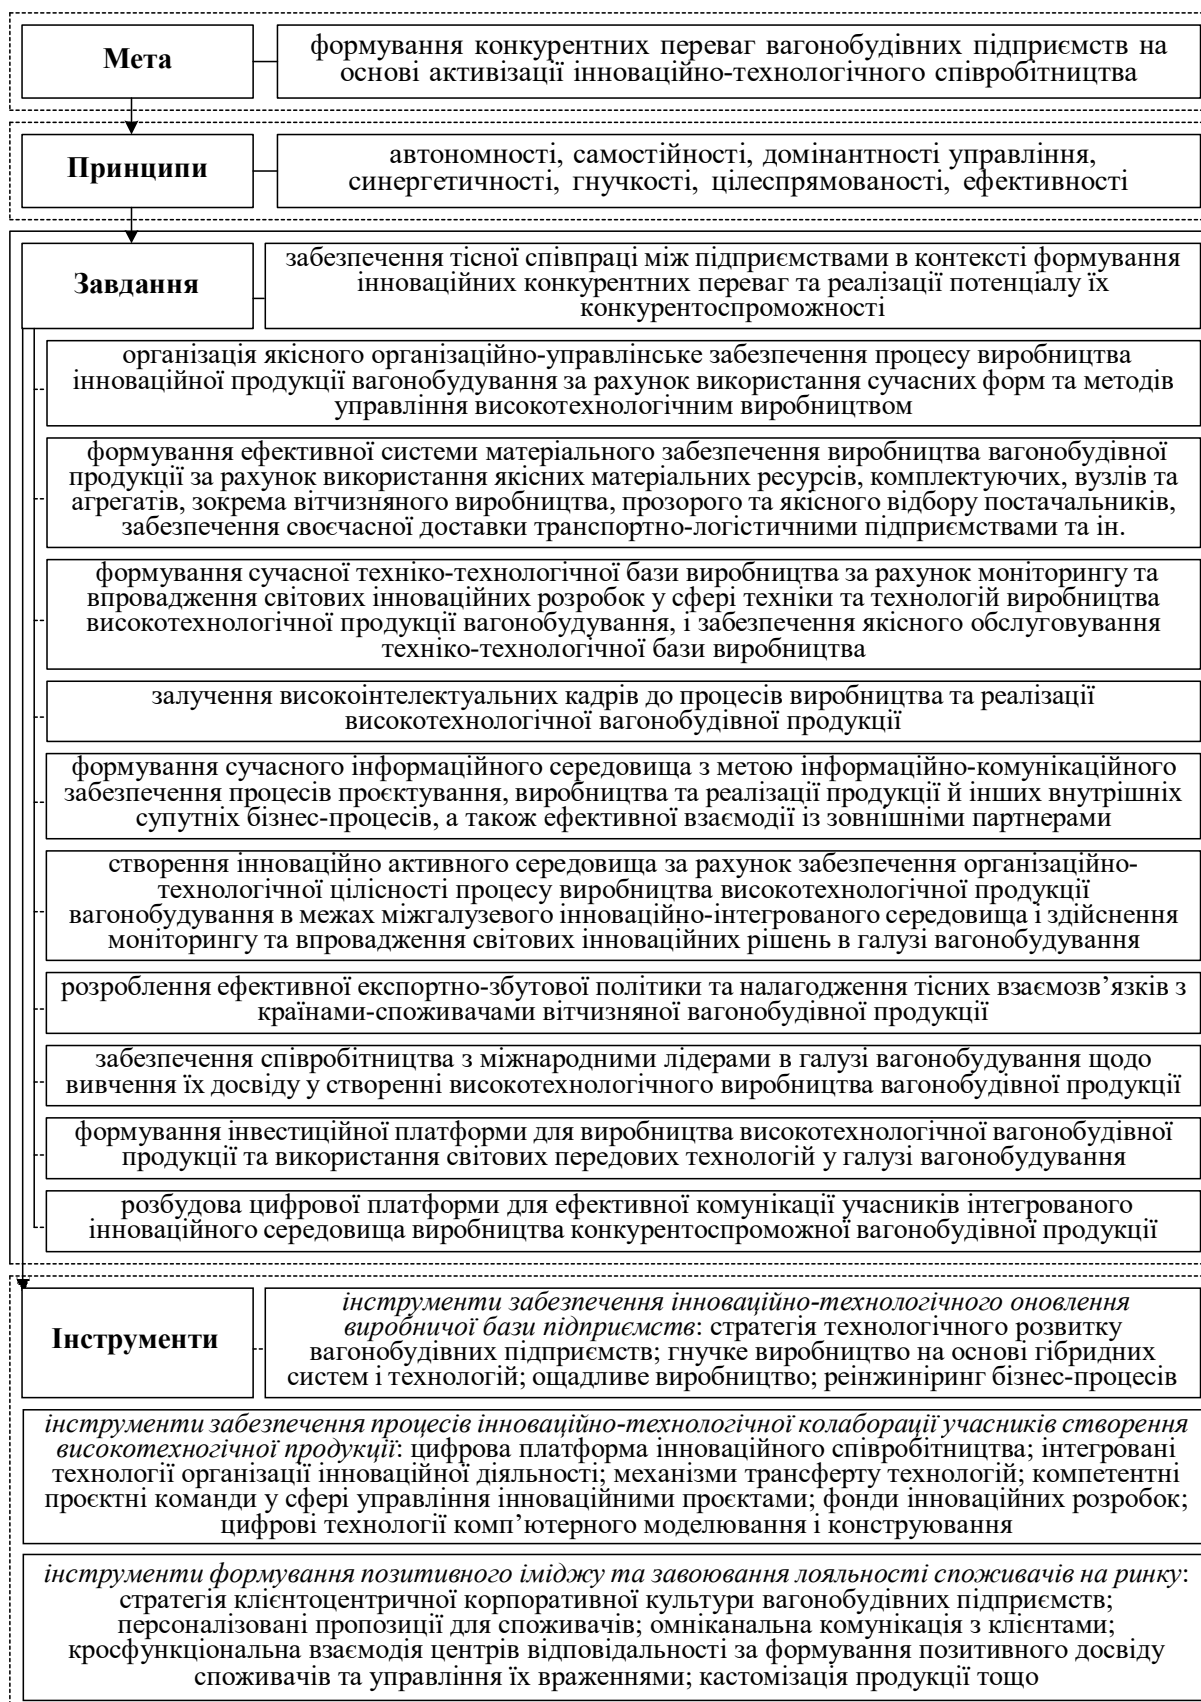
Мета

формування конкурентних переваг вагонобудівних підприємств на основі активізації інноваційно-технологічного співробітництва

Принципи

автономності, самостійності, домінантності управління, синергетичності, гнучкості, цілеспрямованості, ефективності

Завдання

забезпечення тісної співпраці між підприємствами в контексті формування інноваційних конкурентних переваг та реалізації потенціалу їх конкурентоспроможності

організація якісного організаційно-управлінське забезпечення процесу виробництва інноваційної продукції вагонобудування за рахунок використання сучасних форм та методів управління високотехнологічним виробництвом

формування ефективної системи матеріального забезпечення виробництва вагонобудівної продукції за рахунок використання якісних матеріальних ресурсів, комплектуючих, вузлів та агрегатів, зокрема вітчизняного виробництва, прозорого та якісного відбору постачальників, забезпечення своєчасної доставки транспортно-логістичними підприємствами та ін.

формування сучасної техніко-технологічної бази виробництва за рахунок моніторингу та впровадження світових інноваційних розробок у сфері техніки та технологій виробництва високотехнологічної продукції вагонобудування, і забезпечення якісного обслуговування техніко-технологічної бази виробництва

залучення високоінтелектуальних кадрів до процесів виробництва та реалізації високотехнологічної вагонобудівної продукції

формування сучасного інформаційного середовища з метою інформаційно-комунікаційного забезпечення процесів проєктування, виробництва та реалізації продукції й інших внутрішніх супутніх бізнес-процесів, а також ефективної взаємодії із зовнішніми партнерами

створення інноваційно активного середовища за рахунок забезпечення організаційно-технологічної цілісності процесу виробництва високотехнологічної продукції вагонобудування в межах міжгалузевого інноваційно-інтегрованого середовища і здійснення моніторингу та впровадження світових інноваційних рішень в галузі вагонобудування

розроблення ефективної експортно-збутової політики та налагодження тісних взаємозв’язків з країнами-споживачами вітчизняної вагонобудівної продукції

забезпечення співробітництва з міжнародними лідерами в галузі вагонобудування щодо вивчення їх досвіду у створенні високотехнологічного виробництва вагонобудівної продукції

формування інвестиційної платформи для виробництва високотехнологічної вагонобудівної продукції та використання світових передових технологій у галузі вагонобудування

розбудова цифрової платформи для ефективної комунікації учасників інтегрованого інноваційного середовища виробництва конкурентоспроможної вагонобудівної продукції

Інструменти

інструменти забезпечення інноваційно-технологічного оновлення виробничої бази підприємств: стратегія технологічного розвитку вагонобудівних підприємств; гнучке виробництво на основі гібридних систем і технологій; ощадливе виробництво; реінжиніринг бізнес-процесів

інструменти забезпечення процесів інноваційно-технологічної колаборації учасників створення високотехногічної продукції: цифрова платформа інноваційного співробітництва; інтегровані технології організації інноваційної діяльності; механізми трансферту технологій; компетентні проєктні команди у сфері управління інноваційними проєктами; фонди інноваційних розробок; цифрові технології комп’ютерного моделювання і конструювання

інструменти формування позитивного іміджу та завоювання лояльності споживачів на ринку: стратегія клієнтоцентричної корпоративної культури вагонобудівних підприємств; персоналізовані пропозиції для споживачів; омніканальна комунікація з клієнтами; кросфункціональна взаємодія центрів відповідальності за формування позитивного досвіду споживачів та управління їх враженнями; кастомізація продукції тощо